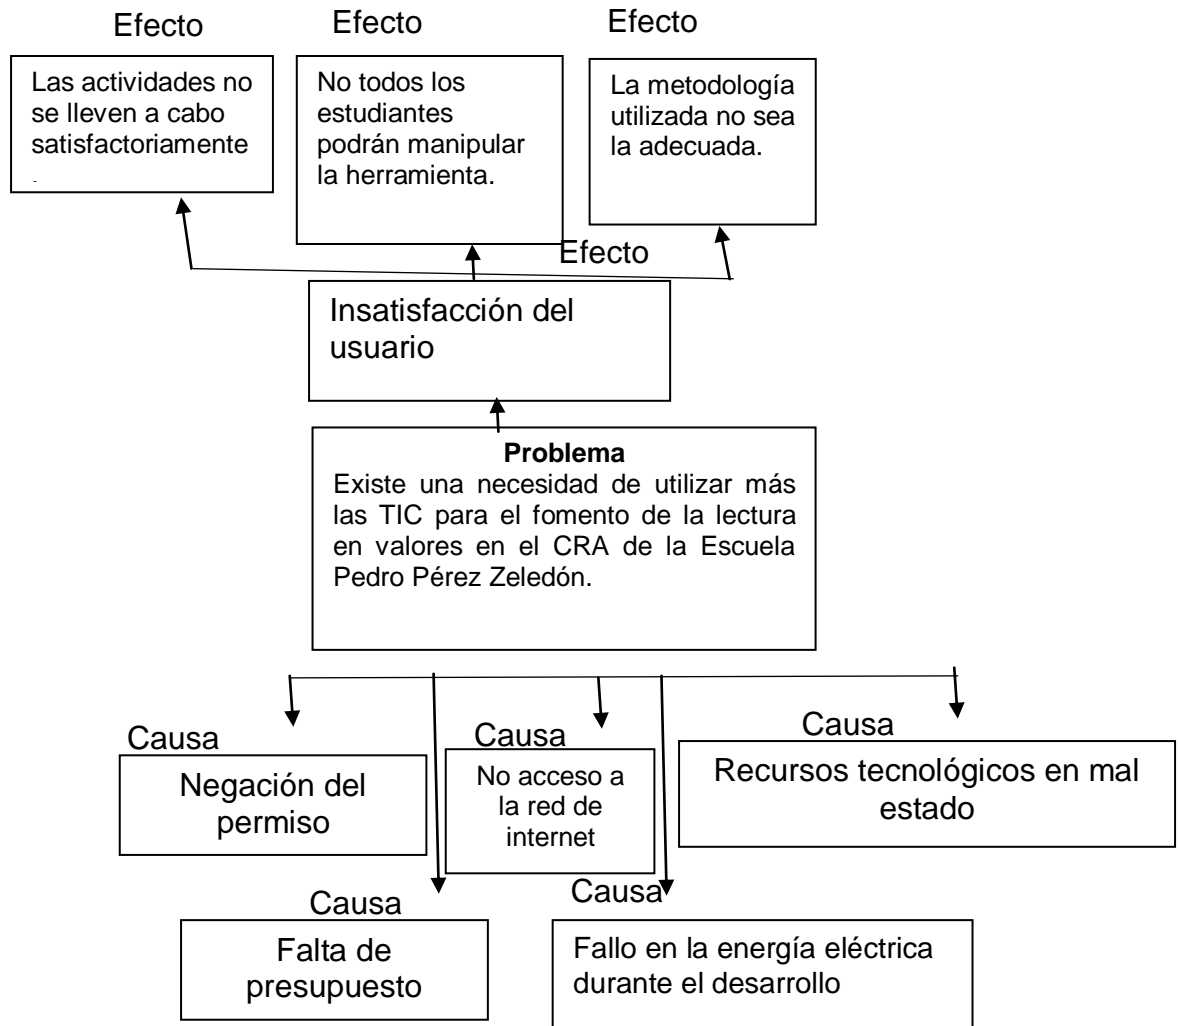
Efecto

Las actividades no se lleven a cabo satisfactoriamente

Efecto

No todos los estudiantes podrán manipular la herramienta.

Efecto

La metodología utilizada no sea la adecuada.

Efecto

Insatisfacción del usuario

**Problema**
Existe una necesidad de utilizar más las TIC para el fomento de la lectura en valores en el CRA de la Escuela Pedro Pérez Zeledón.

Causa

Negación del permiso

Causa

No acceso a la red de internet

Causa

Recursos tecnológicos en mal estado

Causa

Falta de presupuesto

Causa

Fallo en la energía eléctrica durante el desarrollo